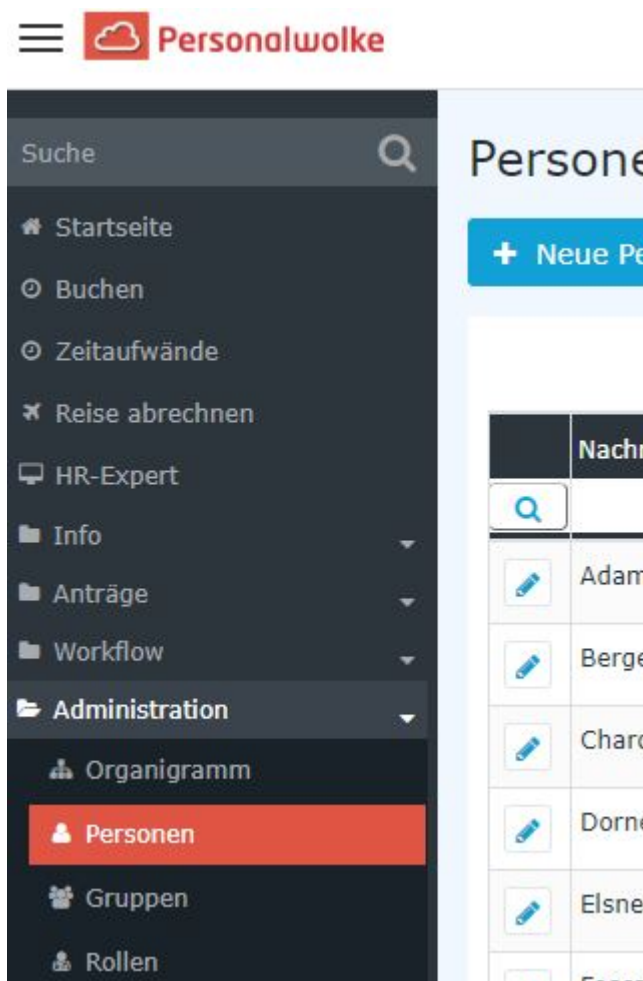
Personalwolke

Suche

Startseite
Buchen
Zeitaufwände
Reise abrechnen
HR-Expert
Info
Anträge
Workflow
Administration
Organigramm
Personen
Gruppen
Rollen

Persone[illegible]

+ Neue Pe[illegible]

| | Nachr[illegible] |
|---|---|
| | |
| | Adam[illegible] |
| | Berge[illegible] |
| | Charc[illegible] |
| | Dorne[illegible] |
| | Elsne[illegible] |